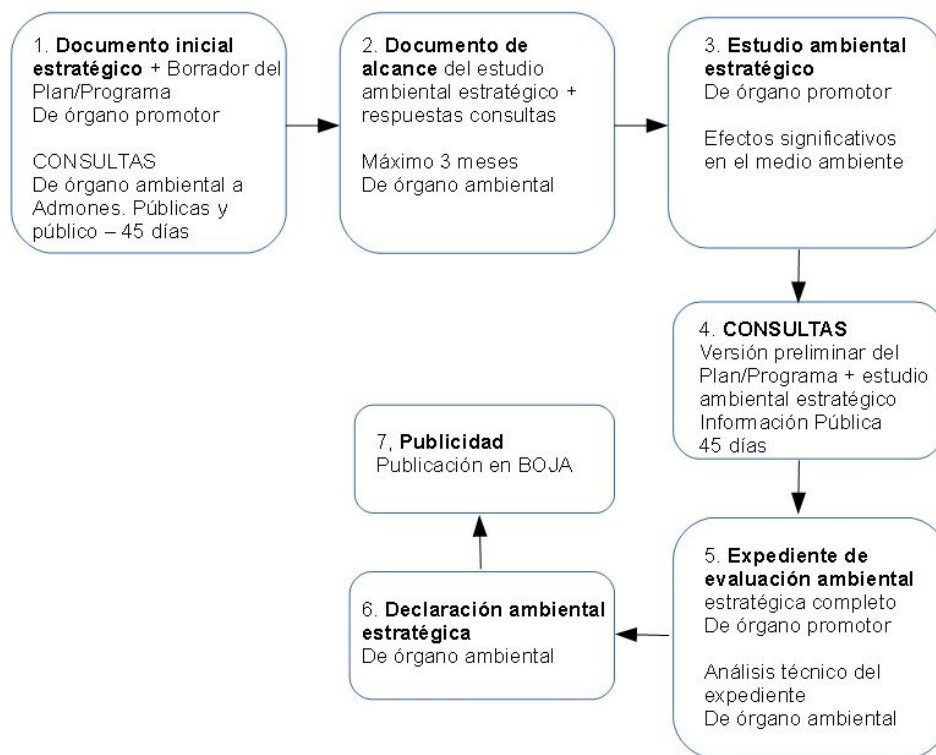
1. **Documento inicial estratégico** + Borrador del Plan/Programa
De órgano promotor

CONSULTAS
De órgano ambiental a Admones. Públicas y público – 45 días

2. **Documento de alcance** del estudio ambiental estratégico + respuestas consultas

Máximo 3 meses
De órgano ambiental

3. **Estudio ambiental estratégico**
De órgano promotor

Efectos significativos en el medio ambiente

4. **CONSULTAS**
Versión preliminar del Plan/Programa + estudio ambiental estratégico
Información Pública
45 días

5. **Expediente de evaluación ambiental** estratégica completo
De órgano promotor

Análisis técnico del expediente
De órgano ambiental

6. **Declaración ambiental estratégica**
De órgano ambiental

7, **Publicidad**
Publicación en BOJA